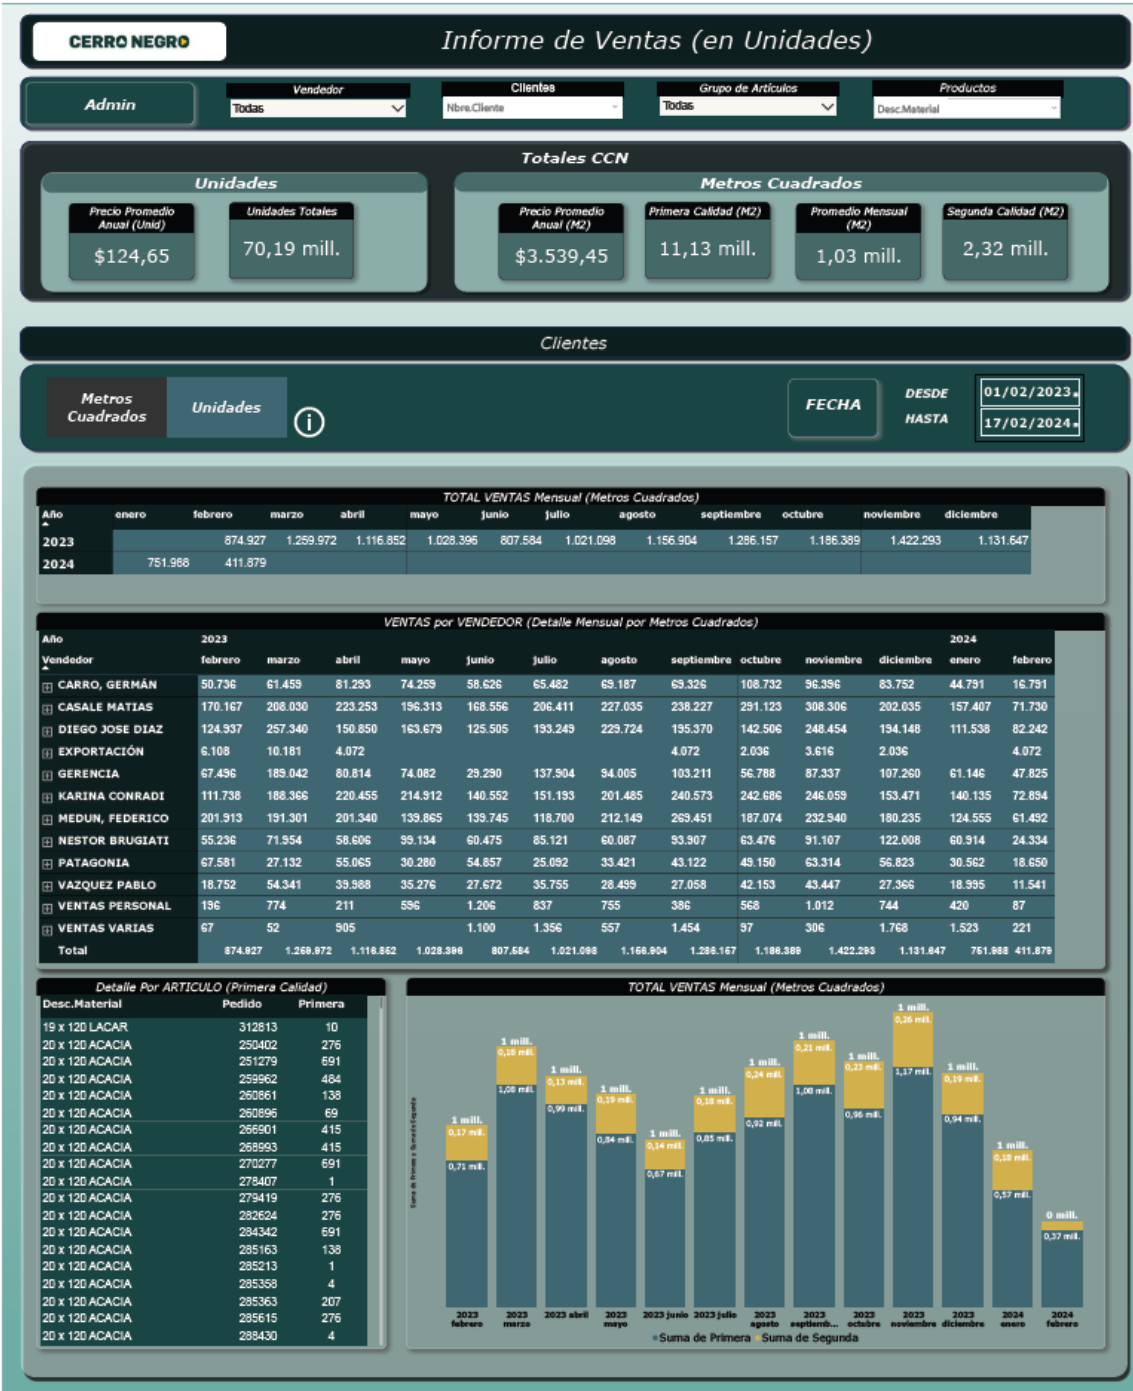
CERRO NEGRO

Informe de Ventas (en Unidades)

Admin

Vendedor
Todas

Clientes
Nbre.Cliente

Grupo de Artículos
Todas

Productos
Desc.Material

Totales CCN

Unidades

Precio Promedio Anual (Unid)
$124,65

Unidades Totales
70,19 mill.

Metros Cuadrados

Precio Promedio Anual (M2)
$3.539,45

Primera Calidad (M2)
11,13 mill.

Promedio Mensual (M2)
1,03 mill.

Segunda Calidad (M2)
2,32 mill.

Clientes

Metros Cuadrados

Unidades

FECHA

DESDE 01/02/2023

HASTA 17/02/2024

TOTAL VENTAS Mensual (Metros Cuadrados)

| Año | enero | febrero | marzo | abril | mayo | junio | julio | agosto | septiembre | octubre | noviembre | diciembre |
|---|---|---|---|---|---|---|---|---|---|---|---|---|
| 2023 | | 874.927 | 1.259.972 | 1.116.852 | 1.028.396 | 807.584 | 1.021.098 | 1.156.904 | 1.286.157 | 1.186.389 | 1.422.293 | 1.131.647 |
| 2024 | 751.988 | 411.879 | | | | | | | | | | |

VENTAS por VENDEDOR (Detalle Mensual por Metros Cuadrados)

| Año | 2023 | | | | | | | | | | | 2024 | |
|---|---|---|---|---|---|---|---|---|---|---|---|---|---|
| Vendedor | febrero | marzo | abril | mayo | junio | julio | agosto | septiembre | octubre | noviembre | diciembre | enero | febrero |
| CARRO, GERMÁN | 50.736 | 61.459 | 81.293 | 74.259 | 58.626 | 65.482 | 69.187 | 69.326 | 108.732 | 96.396 | 83.752 | 44.791 | 16.791 |
| CASALE MATIAS | 170.167 | 208.030 | 223.253 | 196.313 | 168.556 | 206.411 | 227.035 | 238.227 | 291.123 | 308.306 | 202.035 | 157.407 | 71.730 |
| DIEGO JOSE DIAZ | 124.937 | 257.340 | 150.850 | 163.679 | 125.505 | 193.249 | 229.724 | 195.370 | 142.506 | 248.464 | 194.148 | 111.538 | 82.242 |
| EXPORTACIÓN | 6.108 | 10.181 | 4.072 | | | | | 4.072 | 2.036 | 3.616 | 2.036 | | 4.072 |
| GERENCIA | 67.496 | 189.042 | 80.814 | 74.082 | 29.290 | 137.904 | 94.005 | 103.211 | 56.788 | 87.337 | 107.260 | 61.146 | 47.825 |
| KARINA CONRADI | 111.738 | 188.366 | 220.455 | 214.912 | 140.552 | 151.193 | 201.485 | 240.573 | 242.686 | 246.059 | 153.471 | 140.135 | 72.894 |
| MEDUN, FEDERICO | 201.913 | 191.301 | 201.340 | 139.865 | 139.745 | 118.700 | 212.149 | 269.451 | 187.074 | 232.940 | 180.235 | 124.555 | 61.492 |
| NESTOR BRUGIATI | 55.236 | 71.954 | 58.606 | 99.134 | 60.475 | 85.121 | 60.087 | 93.907 | 63.476 | 91.107 | 122.008 | 60.914 | 24.334 |
| PATAGONIA | 67.581 | 27.132 | 55.065 | 30.280 | 54.857 | 25.092 | 33.421 | 43.122 | 49.150 | 63.314 | 56.823 | 30.562 | 18.650 |
| VAZQUEZ PABLO | 18.752 | 54.341 | 39.988 | 35.276 | 27.672 | 35.755 | 28.499 | 27.058 | 42.153 | 43.447 | 27.366 | 18.995 | 11.541 |
| VENTAS PERSONAL | 196 | 774 | 211 | 596 | 1.206 | 837 | 755 | 386 | 568 | 1.012 | 744 | 420 | 87 |
| VENTAS VARIAS | 67 | 52 | 905 | | 1.100 | 1.356 | 557 | 1.454 | 97 | 306 | 1.768 | 1.523 | 221 |
| Total | 874.927 | 1.259.972 | 1.116.852 | 1.028.396 | 807.584 | 1.021.098 | 1.156.904 | 1.286.157 | 1.186.389 | 1.422.293 | 1.131.647 | 751.988 | 411.879 |

Detalle Por ARTICULO (Primera Calidad)

| Desc.Material | Pedido | Primera |
|---|---|---|
| 19 x 120 LACAR | 312813 | 10 |
| 20 x 120 ACACIA | 250402 | 276 |
| 20 x 120 ACACIA | 251279 | 691 |
| 20 x 120 ACACIA | 259962 | 484 |
| 20 x 120 ACACIA | 260861 | 138 |
| 20 x 120 ACACIA | 260896 | 69 |
| 20 x 120 ACACIA | 266901 | 415 |
| 20 x 120 ACACIA | 268993 | 415 |
| 20 x 120 ACACIA | 270277 | 691 |
| 20 x 120 ACACIA | 278407 | 1 |
| 20 x 120 ACACIA | 279419 | 276 |
| 20 x 120 ACACIA | 282624 | 276 |
| 20 x 120 ACACIA | 284342 | 691 |
| 20 x 120 ACACIA | 285163 | 138 |
| 20 x 120 ACACIA | 285213 | 1 |
| 20 x 120 ACACIA | 285358 | 4 |
| 20 x 120 ACACIA | 285363 | 207 |
| 20 x 120 ACACIA | 285615 | 276 |
| 20 x 120 ACACIA | 288430 | 4 |

TOTAL VENTAS Mensual (Metros Cuadrados)

Suma de Primera y Suma de Segunda

1 mill. 0,17 mill. 0,71 mill.
1 mill. 0,18 mill. 1,08 mill.
1 mill. 0,13 mill. 0,99 mill.
1 mill. 0,19 mill. 0,84 mill.
1 mill. 0,14 mill. 0,67 mill.
1 mill. 0,18 mill. 0,85 mill.
1 mill. 0,24 mill. 0,92 mill.
1 mill. 0,21 mill. 1,08 mill.
1 mill. 0,23 mill. 0,96 mill.
1 mill. 0,26 mill. 1,17 mill.
1 mill. 0,19 mill. 0,94 mill.
1 mill. 0,18 mill. 0,57 mill.
0 mill. 0,37 mill.

2023 febrero, 2023 marzo, 2023 abril, 2023 mayo, 2023 junio, 2023 julio, 2023 agosto, 2023 septiemb..., 2023 octubre, 2023 noviembre, 2023 diciembre, 2024 enero, 2024 febrero

Suma de Primera  Suma de Segunda